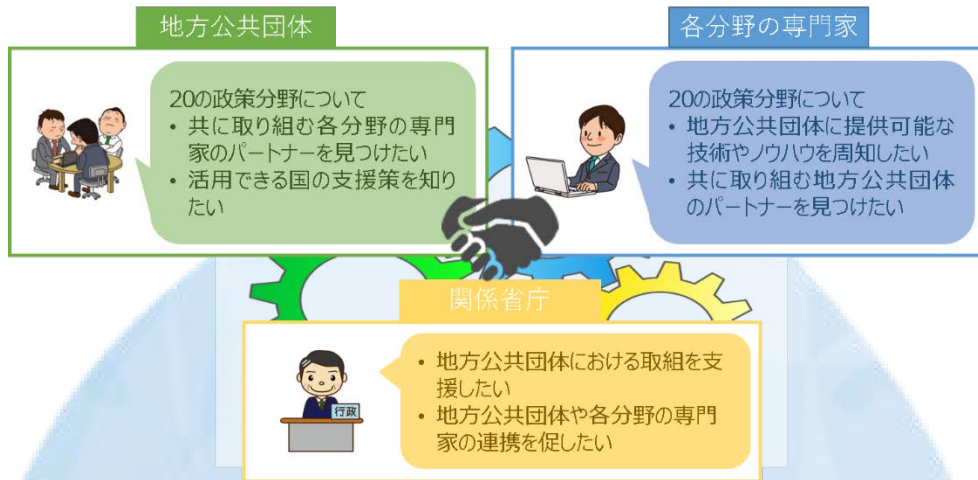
地方公共団体

20の政策分野について
• 共に取り組む各分野の専門家のパートナーを見つけたい
• 活用できる国の支援策を知りたい

各分野の専門家

20の政策分野について
• 地方公共団体に提供可能な技術やノウハウを周知したい
• 共に取り組む地方公共団体のパートナーを見つけたい

関係省庁

行政

• 地方公共団体における取組を支援したい
• 地方公共団体や各分野の専門家の連携を促したい